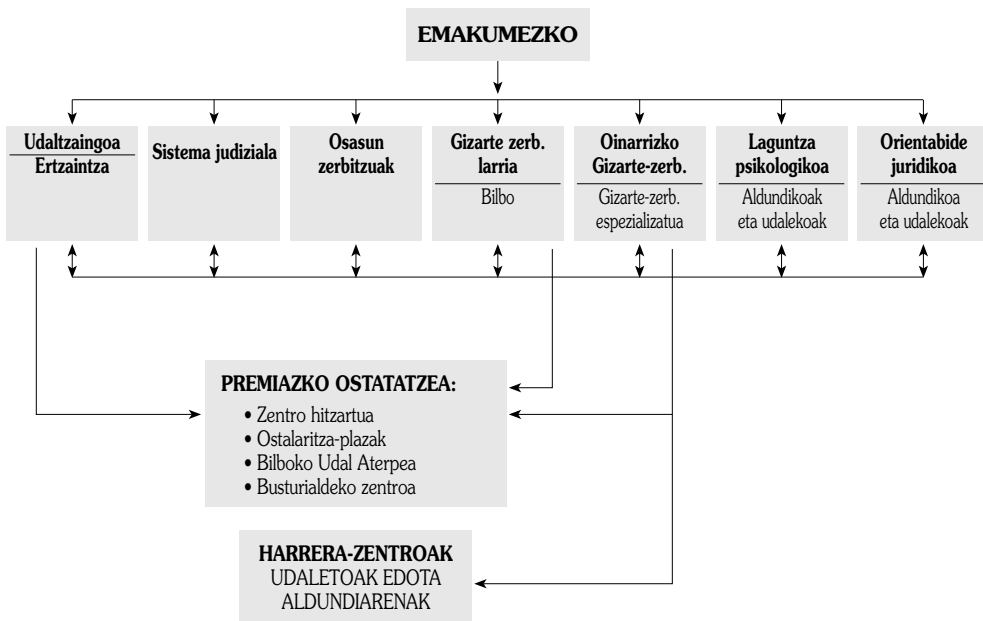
EMAKUMEZKO

Udaltzaingoa
Ertzaintza

Sistema judiziala

Osasun zerbitzuak

Gizarte zerb. larria
Bilbo

Oinarrizko Gizarte-zerb.
Gizarte-zerb. espezializatua

Laguntza psikologikoa
Aldundikoak eta udalekoak

Orientabide juridikoa
Aldundikoa eta udalekoak

PREMIAZKO OSTATATZEA:
• Zentro hitzartua
• Ostalaritza-plazak
• Bilboko Udal Aterpea
• Busturialdeko zentroa

HARRERA-ZENTROAK
UDALETOAK EDOTA ALDUNDIARENAK